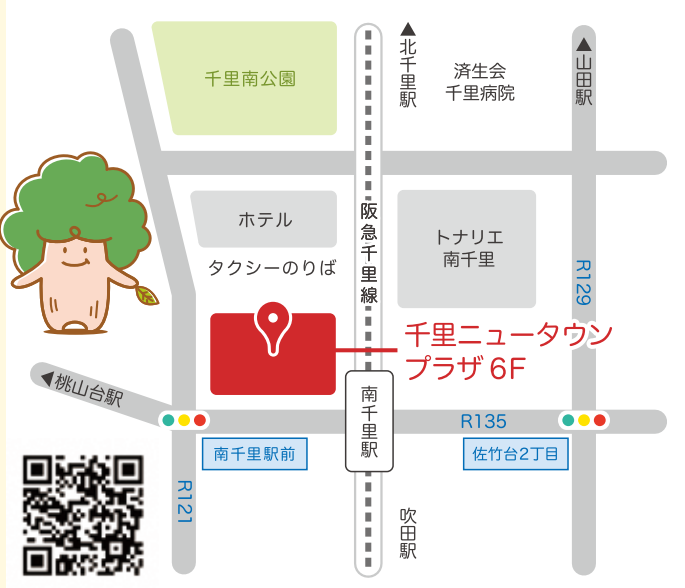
千里南公園

▲北千里駅

済生会
千里病院

▲山田駅

ホテル

タクシーのりば

阪急千里線

トナリエ
南千里

R129

千里ニュータウン
プラザ 6F

◀桃山台駅

南千里駅

R135

南千里駅前

佐竹台2丁目

R121

吹田駅